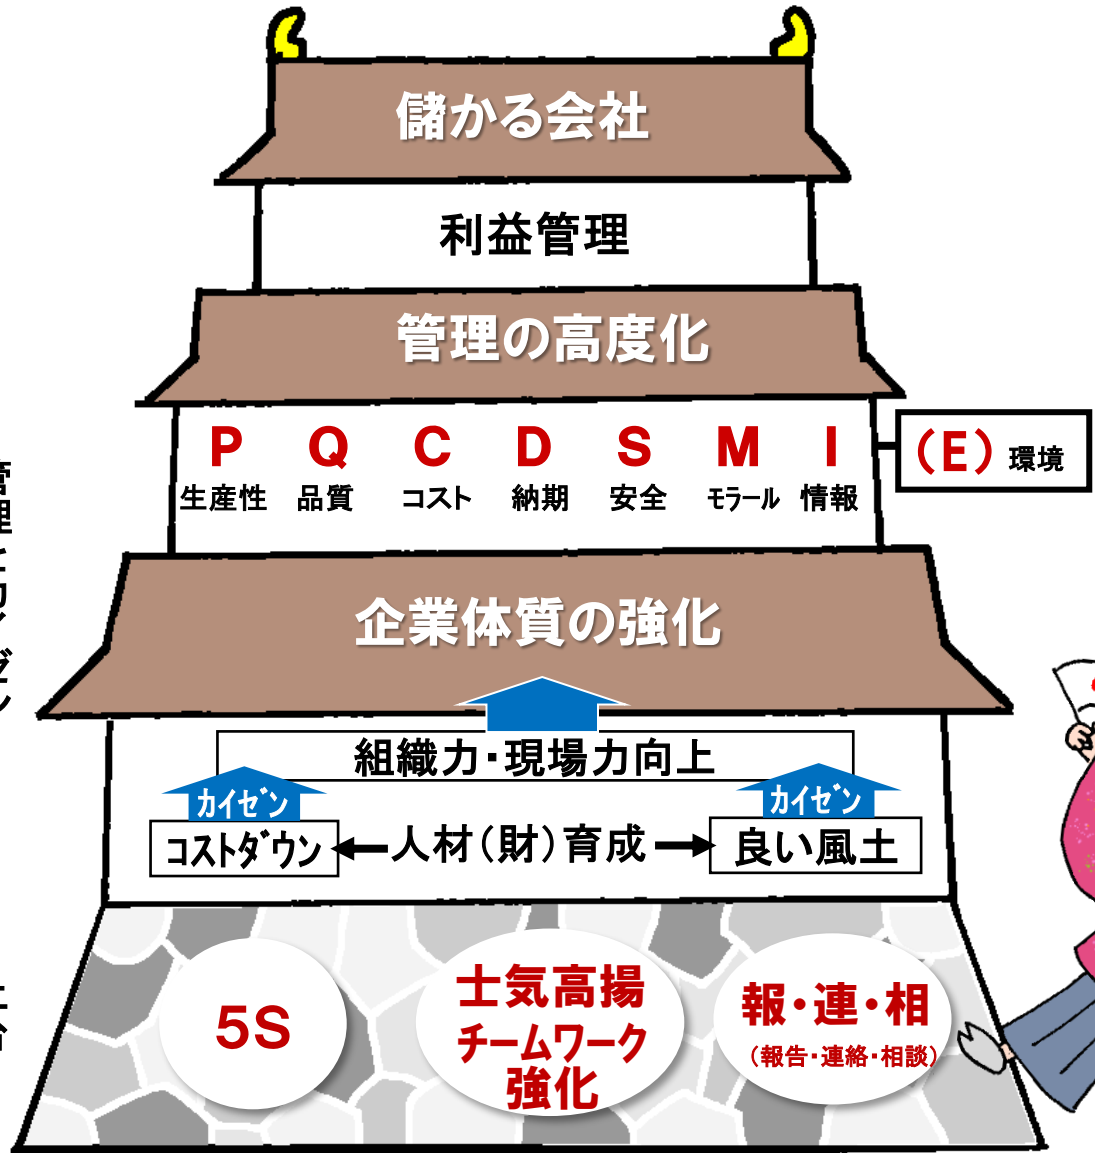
儲かる会社

利益管理

管理の高度化

| P | Q | C | D | S | M | I |
|---|---|---|---|---|---|---|
| 生産性 | 品質 | コスト | 納期 | 安全 | モラール | 情報 |

（E）環境

企業体質の強化

組織力・現場力向上

カイゼン

カイゼン

コストダウン ←人材（財）育成→ 良い風土

5S

士気高揚
チームワーク強化

報・連・相
（報告・連絡・相談）